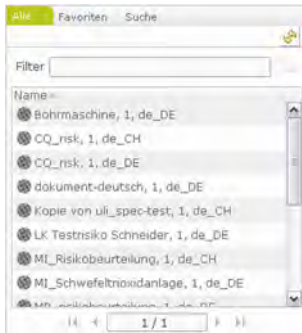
Alle Favoriten Suche

Filter

Name

Bohrmaschine, 1, de_DE

CQ_risk, 1, de_CH

CQ_risk, 1, de_DE

dokument-deutsch, 1, de_DE

Kopie von uli_spec-test, 1, de_CH

LK Testrisiko Schneider, 1, de_DE

MI_Risikobeurteilung, 1, de_CH

MI_Schwefeltrioxidanlage, 1, de_DE

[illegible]

1/1